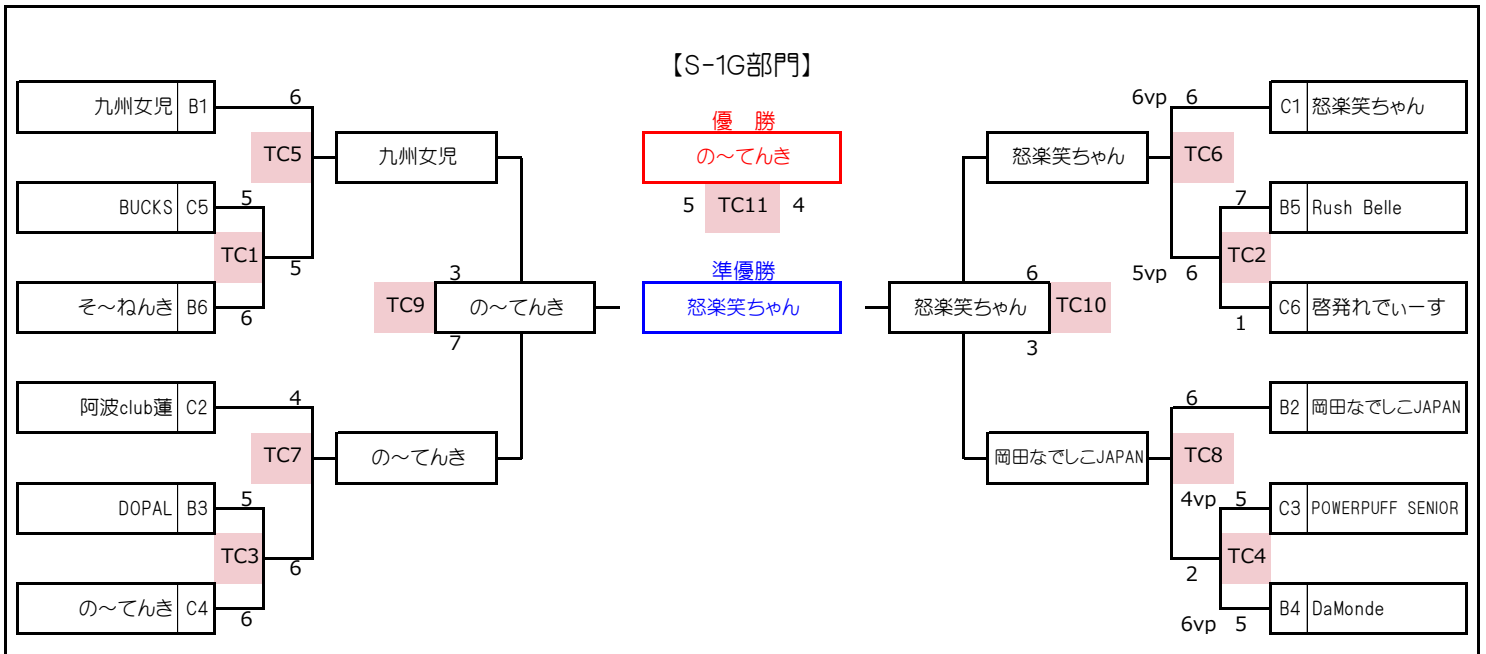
【S-1G部門】

優　勝
の～てんき
5 TC11 4
準優勝
怒楽笑ちゃん

九州女児 B1
6
TC5
九州女児
BUCKS C5
5
TC1
5
そ～ねんき B6
6
3
TC9
の～てんき
7
阿波club蓮 C2
4
TC7
の～てんき
DOPAL B3
5
TC3
6
の～てんき C4
6

6vp 6
C1 怒楽笑ちゃん
怒楽笑ちゃん
TC6
7
B5 Rush Belle
TC2
5vp 6
C6 啓発れでぃーす
1
6
怒楽笑ちゃん
TC10
3
6
B2 岡田なでしこJAPAN
岡田なでしこJAPAN
TC8
4vp 5
C3 POWERPUFF SENIOR
TC4
2
6vp 5
B4 DaMonde